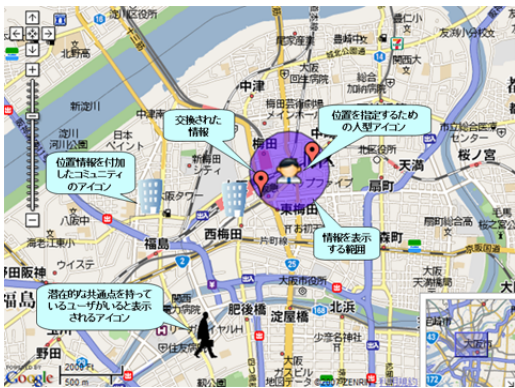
交換された情報

位置を指定するための人型アイコン

位置情報を付加したコミュニティのアイコン

情報を表示する範囲

潜在的な共通点を持っているユーザがいると表示されるアイコン

北区役所
北野高
新淀川
淀川
中津
梅田
中崎
天満
扇町
桜ノ宮
東梅田
西梅田
福島
南森町
野田
北浜
淀屋橋
肥後橋
大阪城
大阪
ウイステ
市立総合医療センター
友渕小
扇町
福島
南森町
淀屋橋
Google
500 m
2000 ft
©2007 ZENRIN